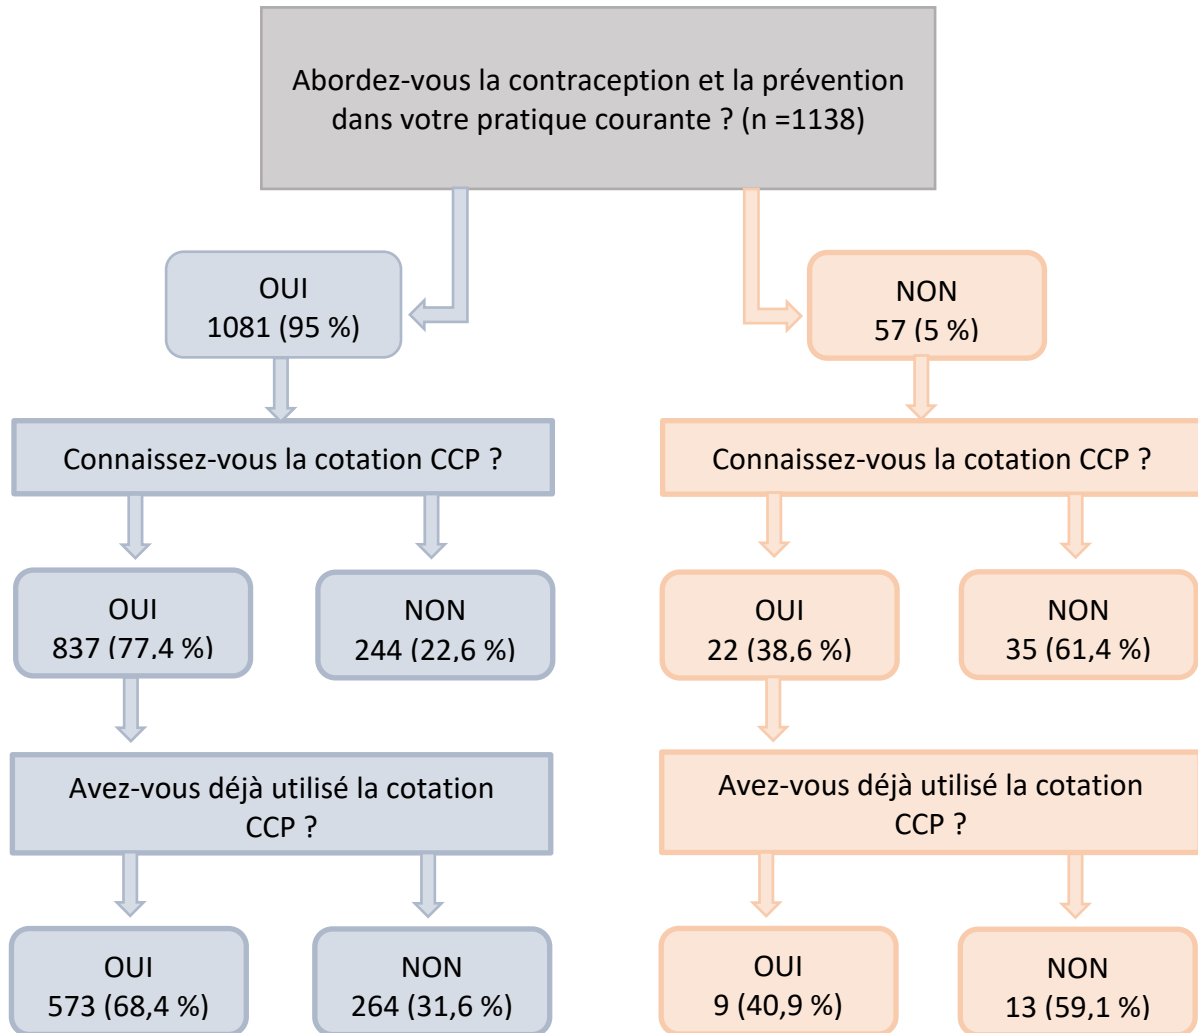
Abordez-vous la contraception et la prévention dans votre pratique courante ? (n =1138)

OUI
1081 (95 %)

NON
57 (5 %)

Connaissez-vous la cotation CCP ?

OUI
837 (77.4 %)

NON
244 (22,6 %)

Avez-vous déjà utilisé la cotation CCP ?

OUI
573 (68,4 %)

NON
264 (31,6 %)

Connaissez-vous la cotation CCP ?

OUI
22 (38,6 %)

NON
35 (61,4 %)

Avez-vous déjà utilisé la cotation CCP ?

OUI
9 (40,9 %)

NON
13 (59,1 %)